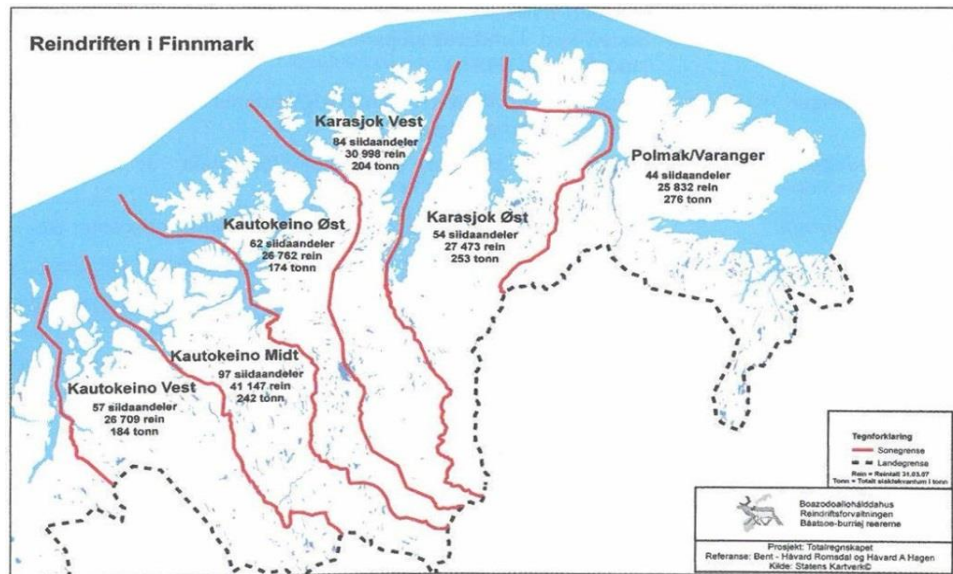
Reindriften i Finnmark

Karasjok Vest
84 siidaandeler
30 998 rein
204 tonn

Polmak/Varanger
44 siidaandeler
25 832 rein
276 tonn

Kautokeino Øst
62 siidaandeler
26 762 rein
174 tonn

Karasjok Øst
54 siidaandeler
27 473 rein
253 tonn

Kautokeino Midt
97 siidaandeler
41 147 rein
242 tonn

Kautokeino Vest
57 siidaandeler
26 709 rein
184 tonn

Tegnforklaring
Sonegrense
Landegrense
Rein = Reintall 31.03.07
Tonn = Totalt slaktekvantum i tonn

Boazodoalluhálddahus
Reindriftsforvaltningen
Båetsoe-burriej reerene

Prosjekt: Totalregnskapet
Referanse: Bent - Håvard Romsdal og Håvard A Hagen
Kilde: Statens Kartverk©